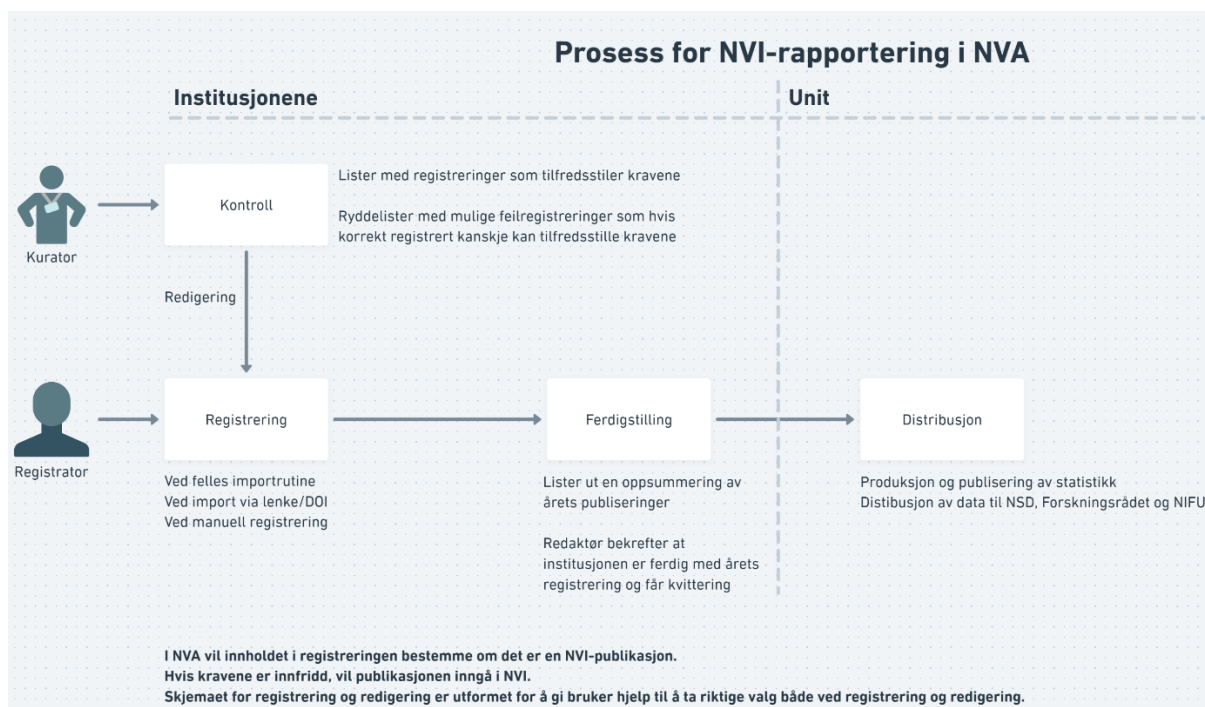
Prosess for NVI-rapportering i NVA

Institusjonene

Unit

Kurator

Kontroll

Lister med registreringer som tilfredsstiler kravene

Ryddelister med mulige feilregistreringer som hvis korrekt registrert kanskje kan tilfredsstille kravene

Redigering

Registrator

Registrering

Ved felles importrutine
Ved import via lenke/DOI
Ved manuell registrering

Ferdigstilling

Lister ut en oppsummering av årets publiseringer

Redaktør bekrefter at institusjonen er ferdig med årets registrering og får kvittering

Distribusjon

Produksjon og publisering av statistikk
Distibusjon av data til NSD, Forskningsrådet og NIFU

I NVA vil innholdet i registreringen bestemme om det er en NVI-publikasjon.
Hvis kravene er innfridd, vil publikasjonen inngå i NVI.
Skjemaet for registrering og redigering er utformet for å gi bruker hjelp til å ta riktige valg både ved registrering og redigering.